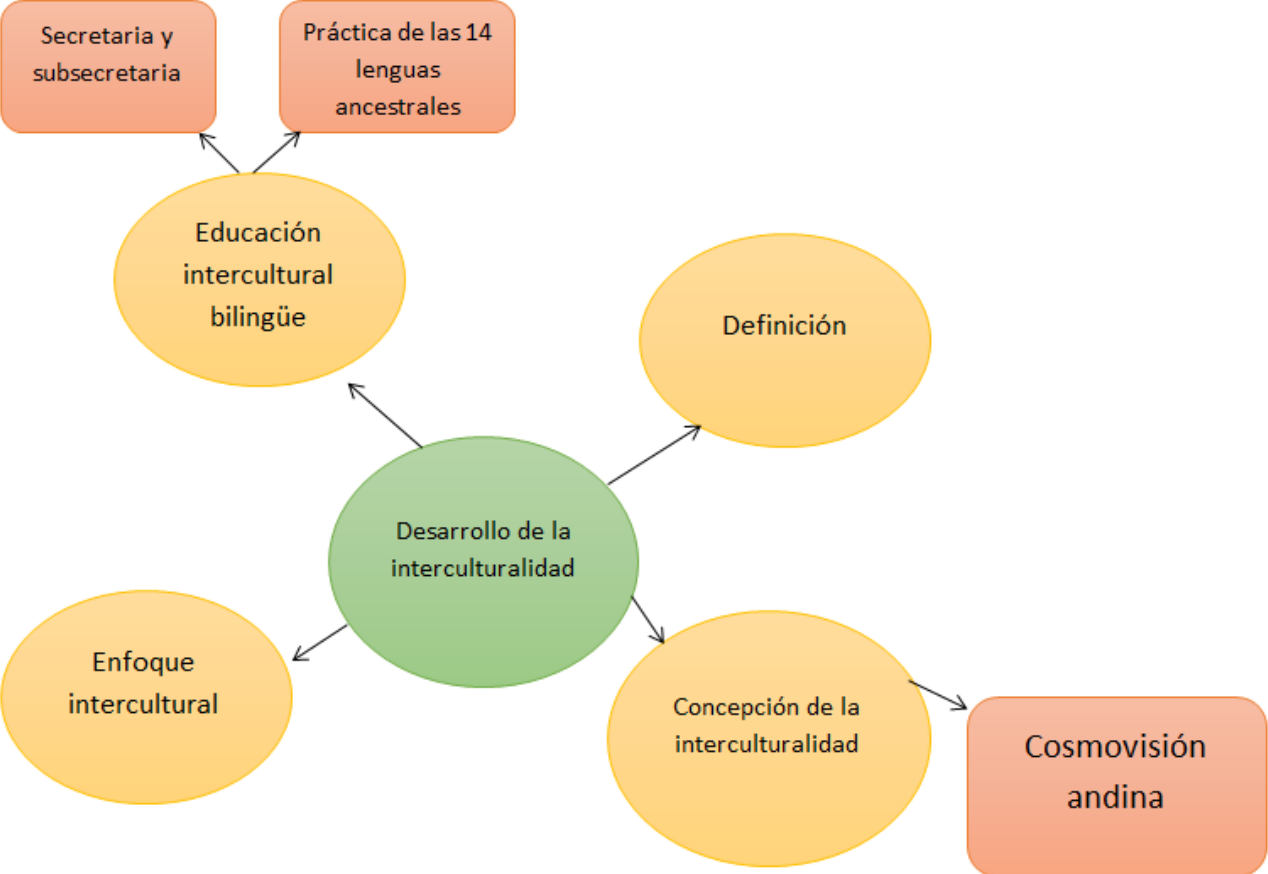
Secretaria y subsecretaria

Práctica de las 14 lenguas ancestrales

Educación intercultural bilingüe

Definición

Desarrollo de la interculturalidad

Enfoque intercultural

Concepción de la interculturalidad

Cosmovisión andina